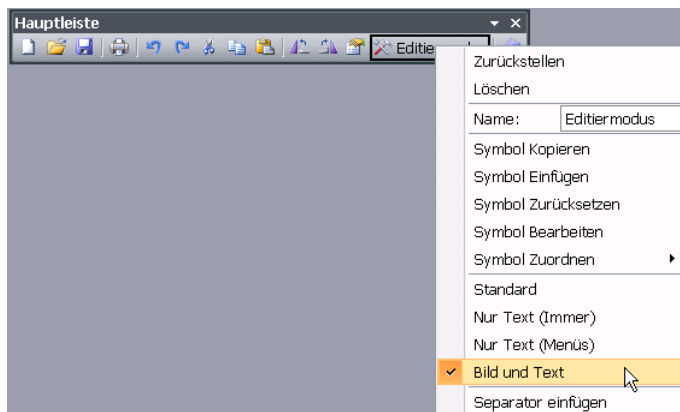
Hauptleiste

Editie

Zurückstellen
Löschen
Name: Editiermodus
Symbol Kopieren
Symbol Einfügen
Symbol Zurücksetzen
Symbol Bearbeiten
Symbol Zuordnen
Standard
Nur Text (Immer)
Nur Text (Menüs)
Bild und Text
Separator einfügen